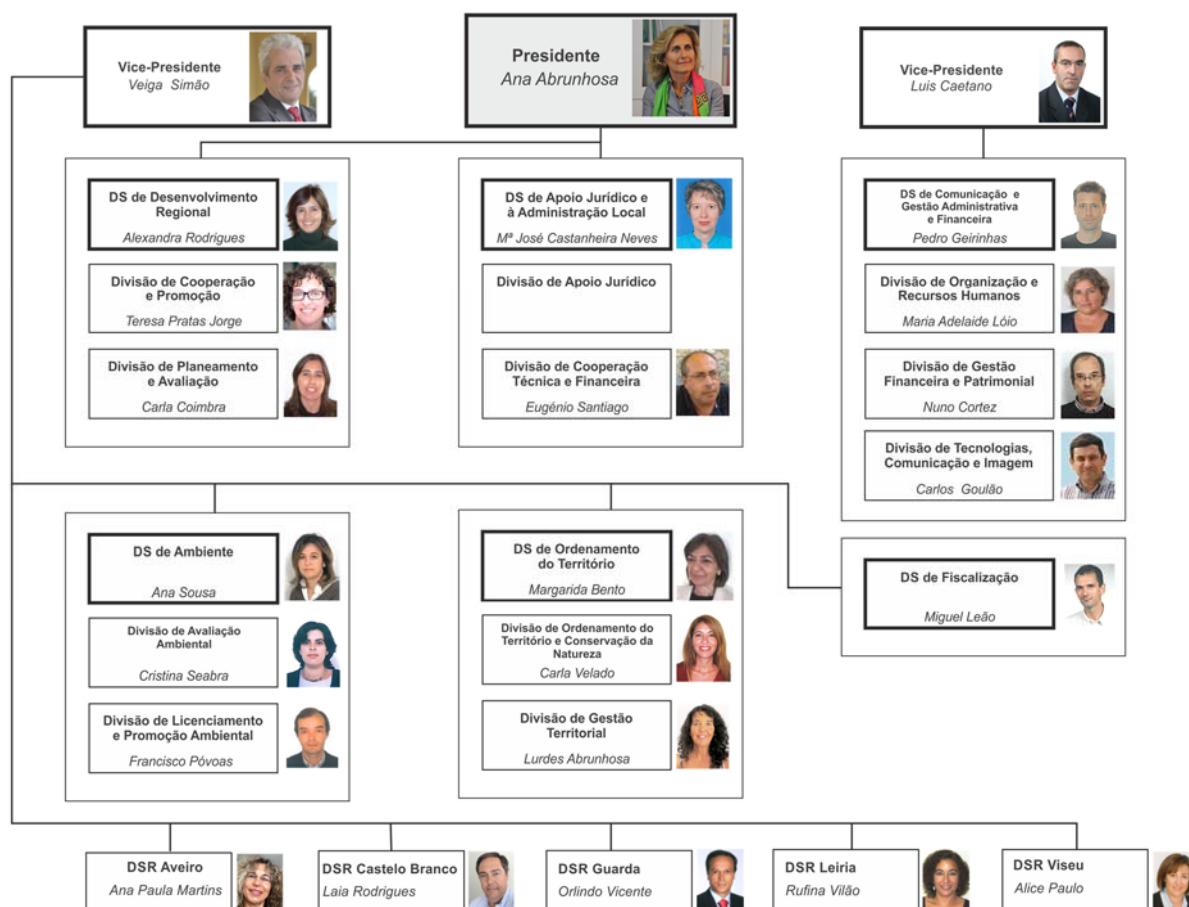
Vice-Presidente
Veiga Simão

Presidente
Ana Abrunhosa

Vice-Presidente
Luis Caetano

DS de Desenvolvimento Regional
Alexandra Rodrigues

Divisão de Cooperação e Promoção
Teresa Pratas Jorge

Divisão de Planeamento e Avaliação
Carla Coimbra

DS de Apoio Jurídico e à Administração Local
Mª José Castanheira Neves

Divisão de Apoio Jurídico

Divisão de Cooperação Técnica e Financeira
Eugénio Santiago

DS de Comunicação e Gestão Administrativa e Financeira
Pedro Geirinhas

Divisão de Organização e Recursos Humanos
Maria Adelaide Lóio

Divisão de Gestão Financeira e Patrimonial
Nuno Cortez

Divisão de Tecnologias, Comunicação e Imagem
Carlos Goulão

DS de Ambiente
Ana Sousa

Divisão de Avaliação Ambiental
Cristina Seabra

Divisão de Licenciamento e Promoção Ambiental
Francisco Póvoas

DS de Ordenamento do Território
Margarida Bento

Divisão de Ordenamento do Território e Conservação da Natureza
Carla Velado

Divisão de Gestão Territorial
Lurdes Abrunhosa

DS de Fiscalização
Miguel Leão

DSR Aveiro
Ana Paula Martins

DSR Castelo Branco
Laia Rodrigues

DSR Guarda
Orlindo Vicente

DSR Leiria
Rufina Vilão

DSR Viseu
Alice Paulo